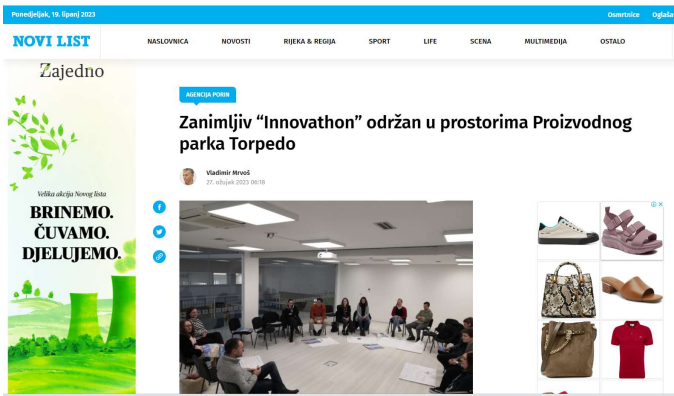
Ponedjeljak, 19. lipanj 2023

Osmrtnice Oglas

NOVI LIST

NASLOVNICA NOVOSTI RIJEKA & REGIJA SPORT LIFE SCENA MULTIMEDIJA OSTALO

Zajedno

Velika akcija Novog lista

BRINEMO. ČUVAMO. DJELUJEMO.

AGENCIJA PORIN

Zanimljiv “Innovathon” održan u prostorima Proizvodnog parka Torpedo

Vladimir Mrvoš
27. ožujak 2023 08:18